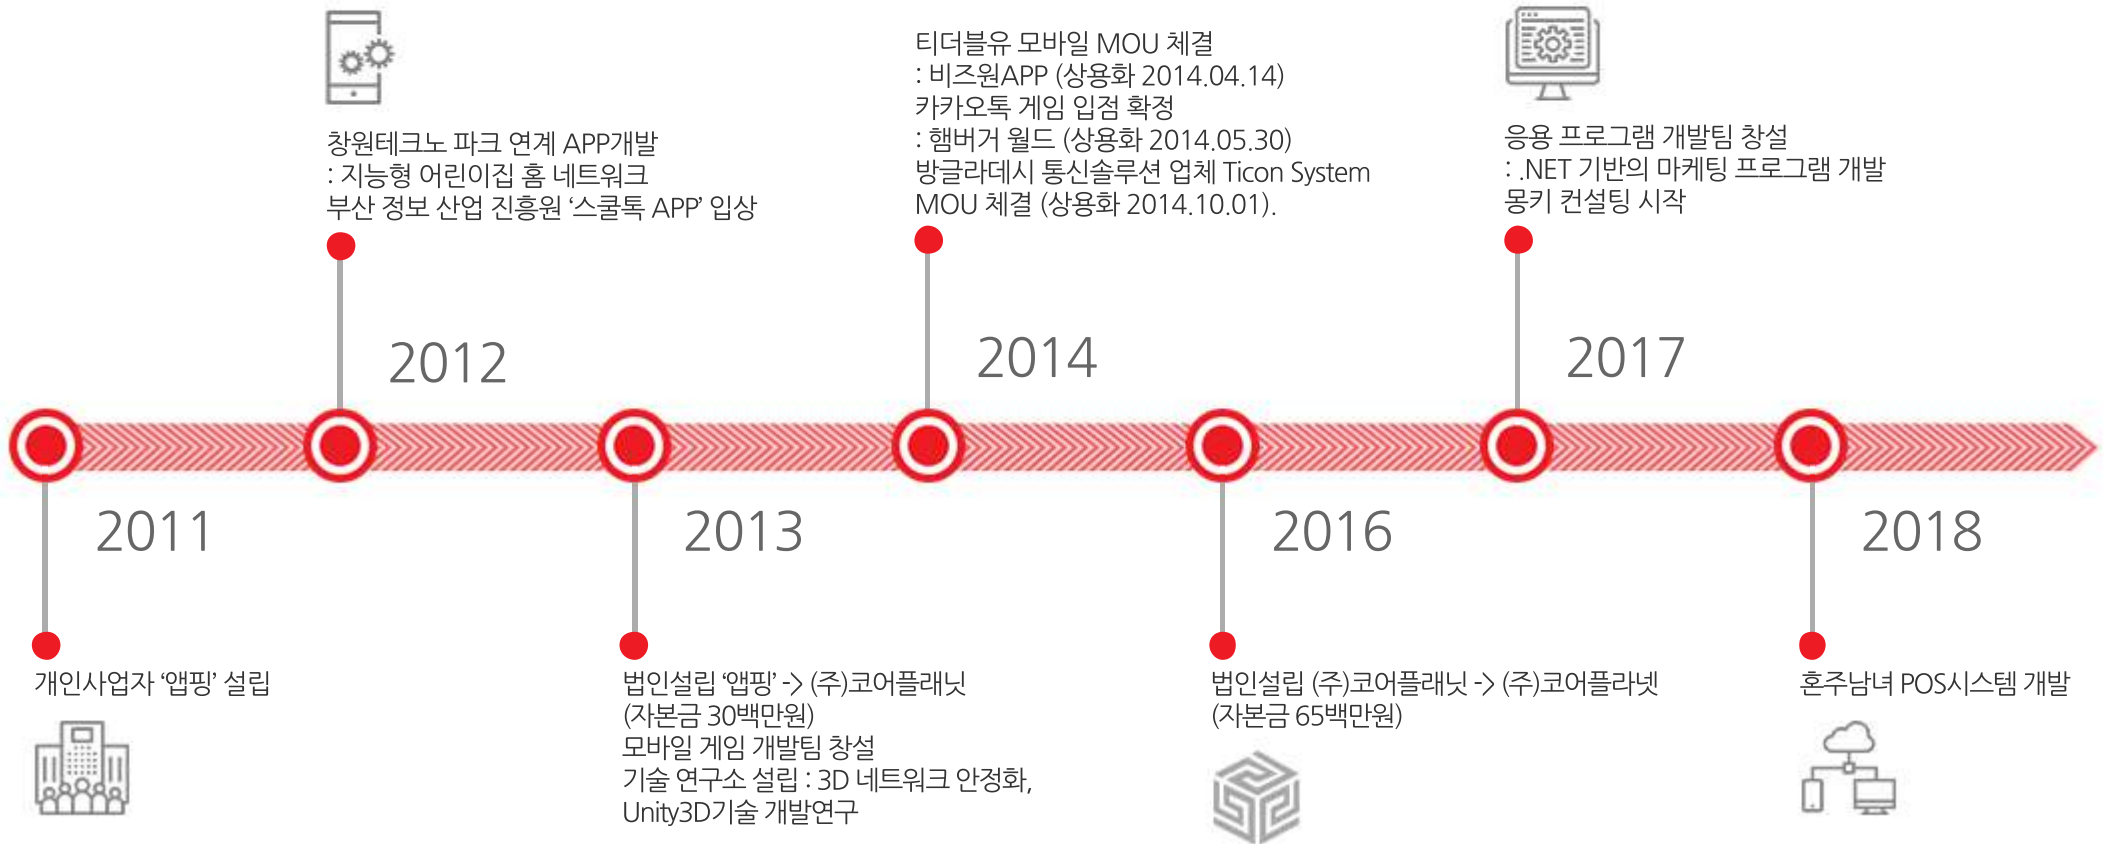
창원테크노 파크 연계 APP개발
: 지능형 어린이집 홈 네트워크
부산 정보 산업 진흥원 '스쿨톡 APP' 입상

2012

티더블유 모바일 MOU 체결
: 비즈원APP (상용화 2014.04.14)
카카오톡 게임 입점 확정
: 햄버거 월드 (상용화 2014.05.30)
방글라데시 통신솔루션 업체 Ticon System
MOU 체결 (상용화 2014.10.01).

2014

응용 프로그램 개발팀 창설
: .NET 기반의 마케팅 프로그램 개발
몽키 컨설팅 시작

2017

2011

개인사업자 '앱핑' 설립

2013

법인설립 '앱핑' -> (주)코어플래닛
(자본금 30백만원)
모바일 게임 개발팀 창설
기술 연구소 설립 : 3D 네트워크 안정화,
Unity3D기술 개발연구

2016

법인설립 (주)코어플래닛 -> (주)코어플라넷
(자본금 65백만원)

2018

혼주남녀 POS시스템 개발